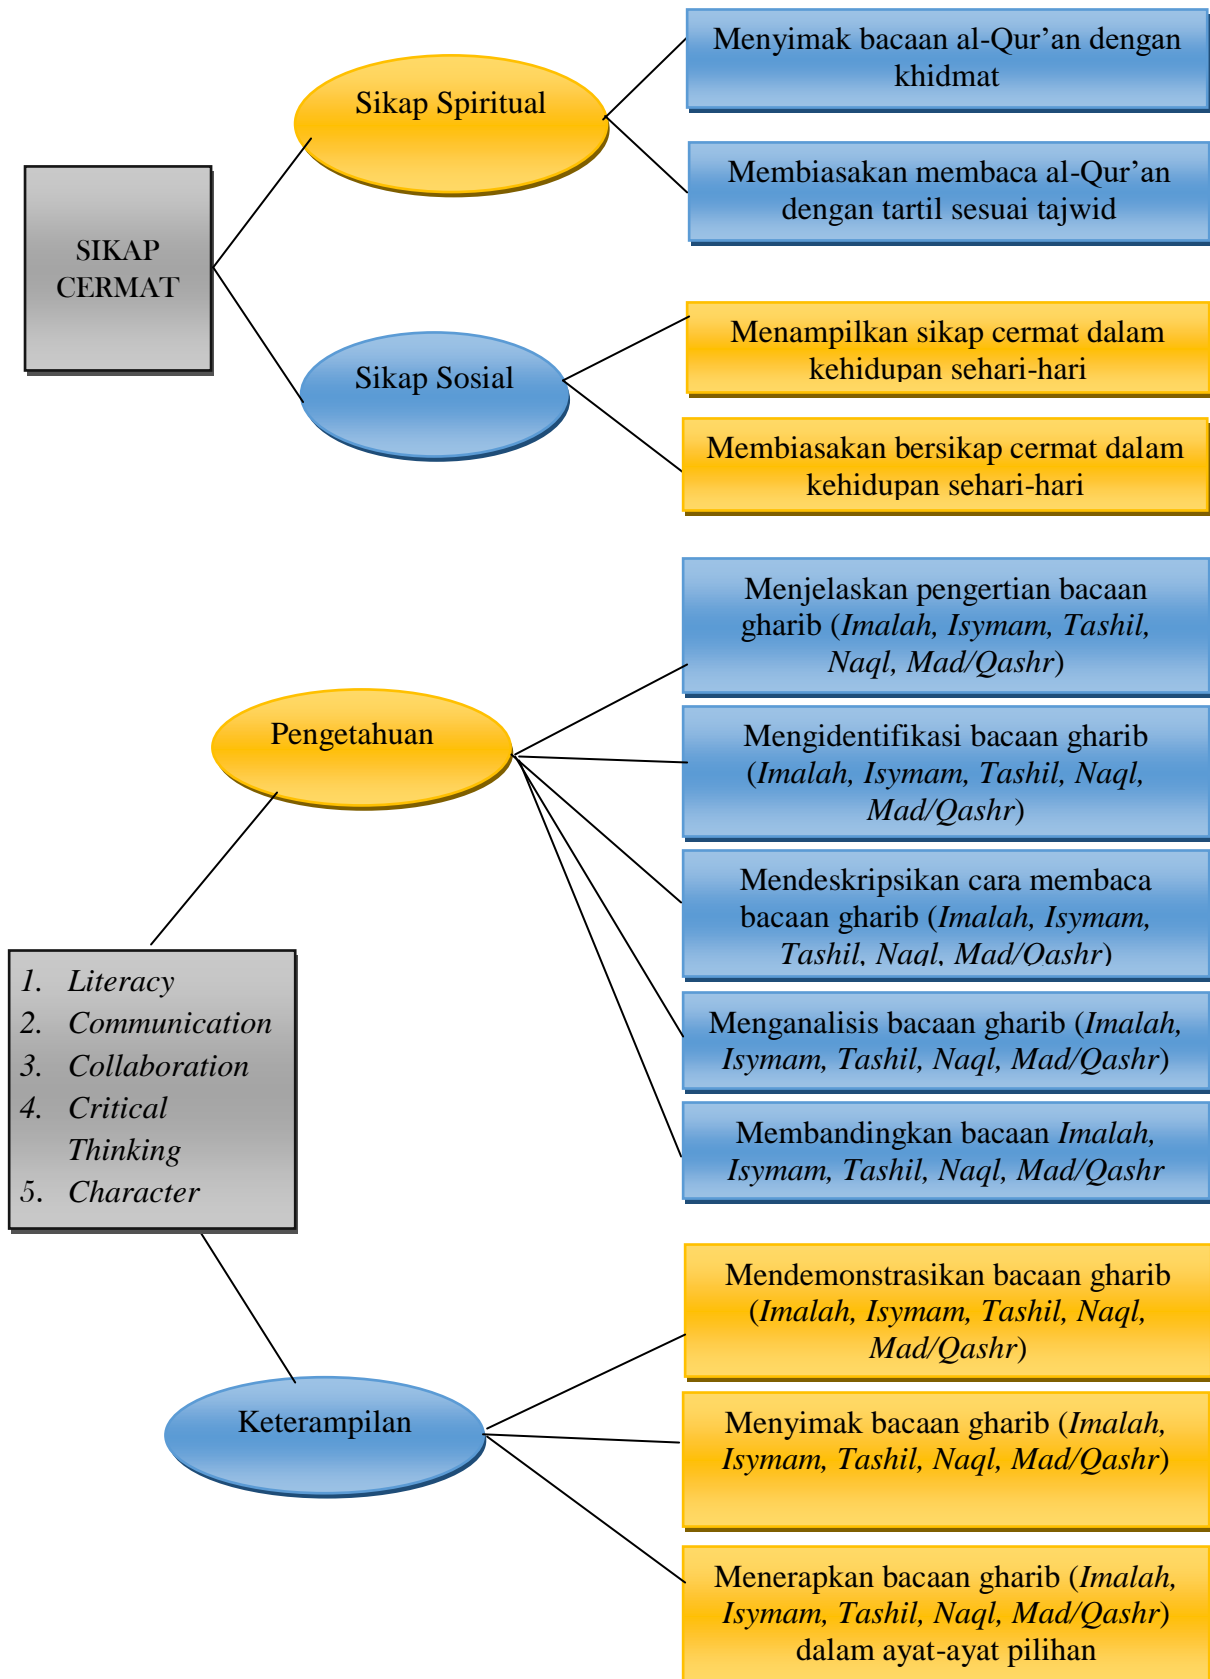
SIKAP CERMAT

Sikap Spiritual

Menyimak bacaan al-Qur’an dengan khidmat

Membiasakan membaca al-Qur’an dengan tartil sesuai tajwid

Sikap Sosial

Menampilkan sikap cermat dalam kehidupan sehari-hari

Membiasakan bersikap cermat dalam kehidupan sehari-hari

1. Literacy
2. Communication
3. Collaboration
4. Critical Thinking
5. Character

Pengetahuan

Menjelaskan pengertian bacaan gharib (Imalah, Isymam, Tashil, Naql, Mad/Qashr)

Mengidentifikasi bacaan gharib (Imalah, Isymam, Tashil, Naql, Mad/Qashr)

Mendeskripsikan cara membaca bacaan gharib (Imalah, Isymam, Tashil, Naql, Mad/Qashr)

Menganalisis bacaan gharib (Imalah, Isymam, Tashil, Naql, Mad/Qashr)

Membandingkan bacaan Imalah, Isymam, Tashil, Naql, Mad/Qashr

Keterampilan

Mendemonstrasikan bacaan gharib (Imalah, Isymam, Tashil, Naql, Mad/Qashr)

Menyimak bacaan gharib (Imalah, Isymam, Tashil, Naql, Mad/Qashr)

Menerapkan bacaan gharib (Imalah, Isymam, Tashil, Naql, Mad/Qashr) dalam ayat-ayat pilihan